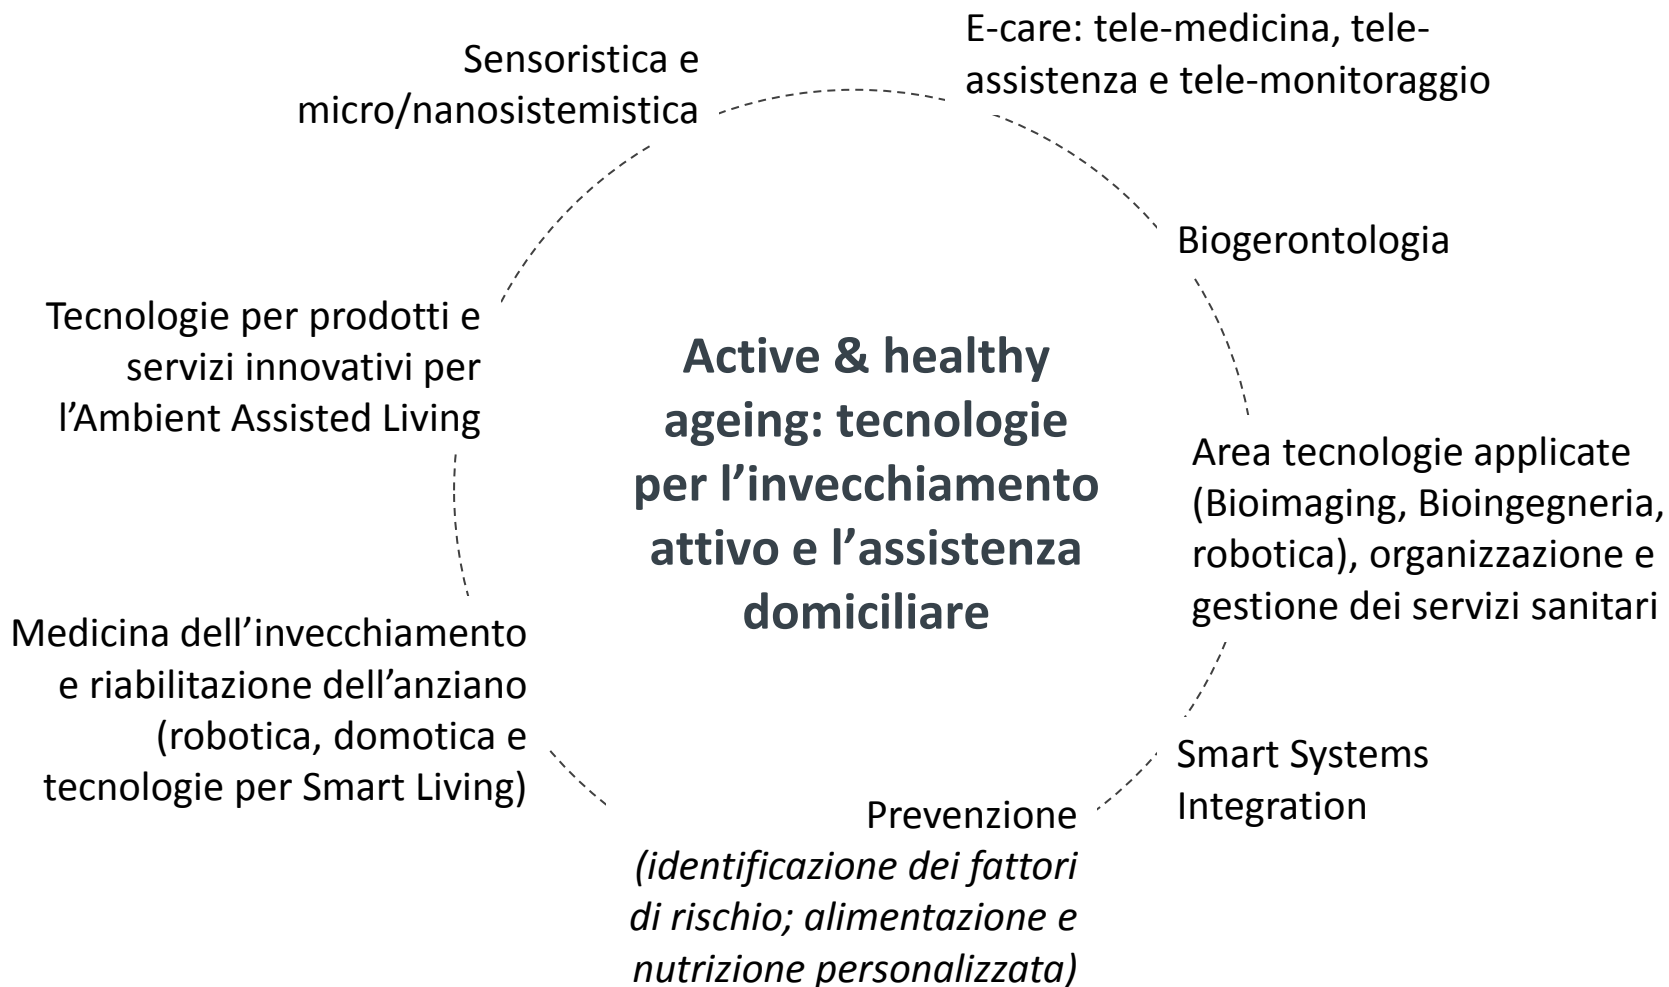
Active & healthy ageing: tecnologie per l'invecchiamento attivo e l'assistenza domiciliare

Sensoristica e micro/nanosistemistica

E-care: tele-medicina, tele-assistenza e tele-monitoraggio

Biogerontologia

Area tecnologie applicate (Bioimaging, Bioingegneria, robotica), organizzazione e gestione dei servizi sanitari

Smart Systems Integration

Prevenzione *(identificazione dei fattori di rischio; alimentazione e nutrizione personalizzata)*

Medicina dell'invecchiamento e riabilitazione dell'anziano (robotica, domotica e tecnologie per Smart Living)

Tecnologie per prodotti e servizi innovativi per l'Ambient Assisted Living